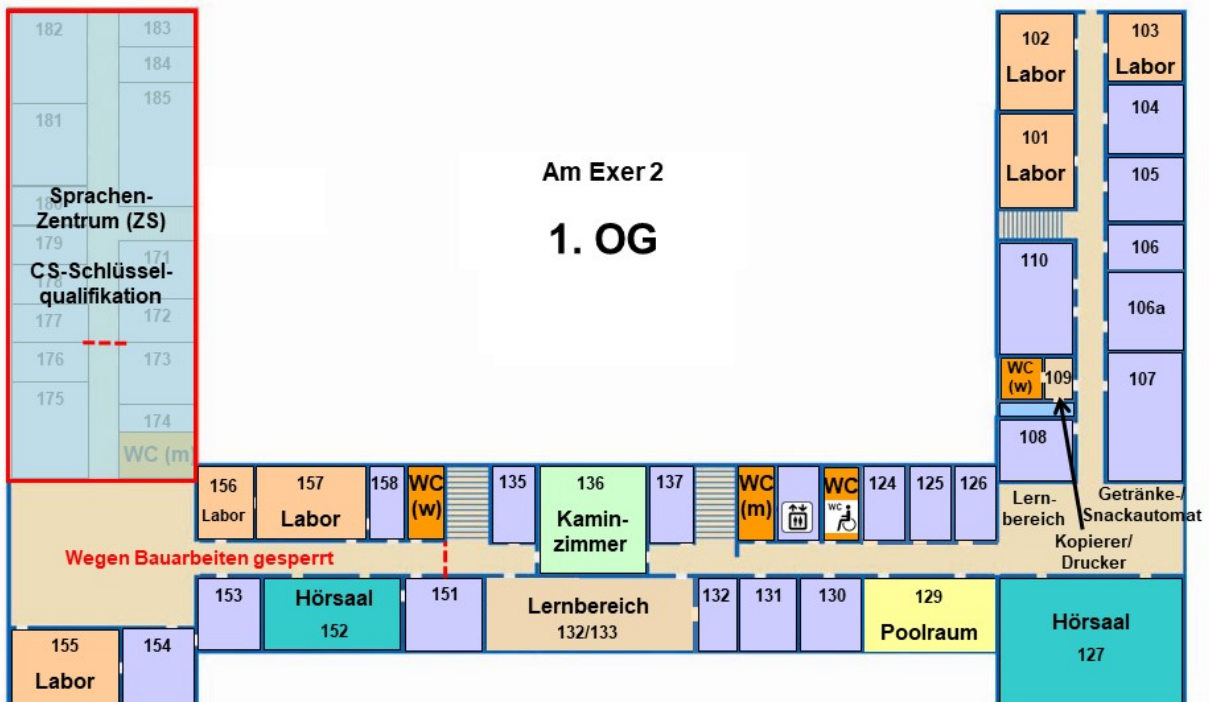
Am Exer 2

1. OG

182
183
184
185
181
Sprachen-Zentrum (ZS)
179
171
CS-Schlüsselqualifikation
178
177
172
176
173
175
174
WC (m)

102
Labor
103
Labor
104
101
Labor
105
106
110
106a
WC (w)
109
107
108

156
Labor
157
Labor
158
WC (w)
135
136
Kaminzimmer
137
WC (m)
WC
124
125
126
Lernbereich
Getränke-/ Snackautomat
Kopierer/ Drucker

Wegen Bauarbeiten gesperrt

153
Hörsaal
152
151
Lernbereich
132/133
132
131
130
129
Poolraum
Hörsaal
127
155
Labor
154